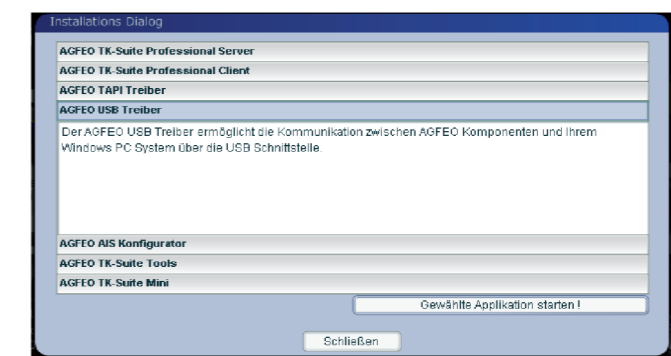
Installations Dialog

AGFEO TK-Suite Professional Server

AGFEO TK-Suite Professional Client

AGFEO TAPI Treiber

AGFEO USB Treiber

Der AGFEO USB Treiber ermöglicht die Kommunikation zwischen AGFEO Komponenten und Ihrem Windows PC System über die USB Schnittstelle.

AGFEO AIS Konfigurator

AGFEO TK-Suite Tools

AGFEO TK-Suite Mini

Gewählte Applikation starten !

Schließen